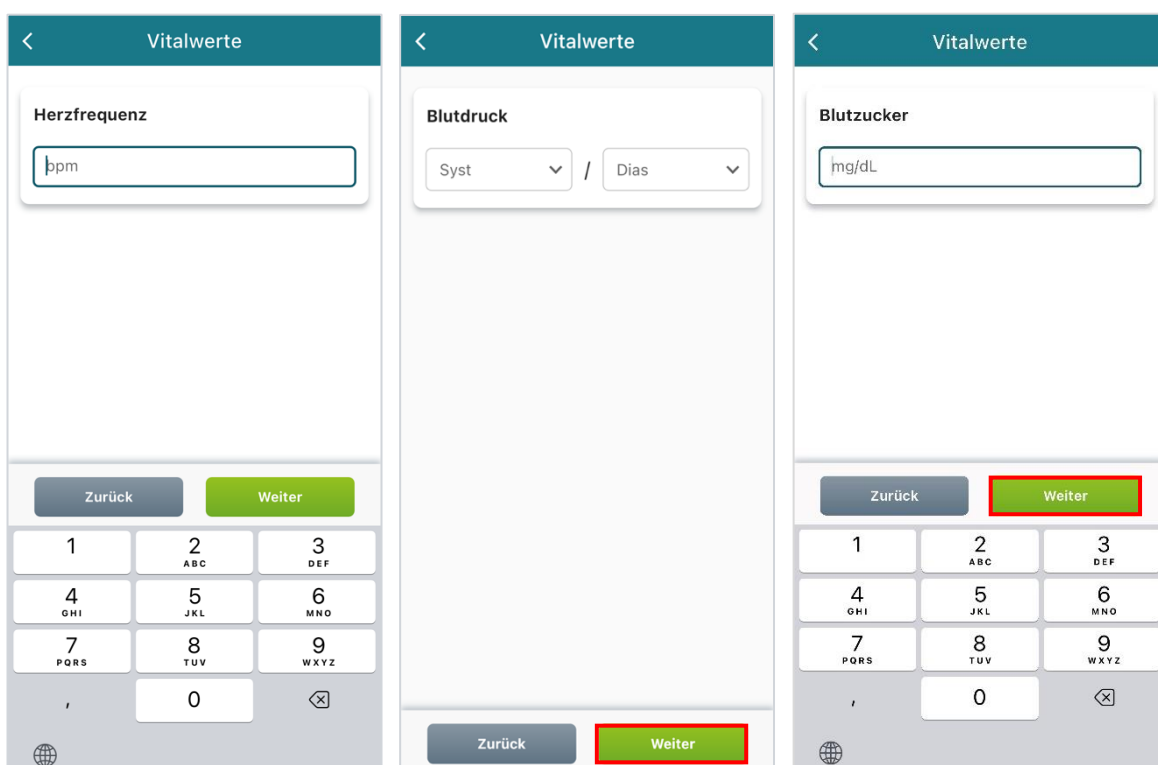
Vitalwerte

Herzfrequenz

bpm

Zurück Weiter

1
2 ABC
3 DEF
4 GHI
5 JKL
6 MNO
7 PQRS
8 TUV
9 WXYZ
,
0

Vitalwerte

Blutdruck

Syst / Dias

Zurück Weiter

Vitalwerte

Blutzucker

mg/dL

Zurück Weiter

1
2 ABC
3 DEF
4 GHI
5 JKL
6 MNO
7 PQRS
8 TUV
9 WXYZ
,
0